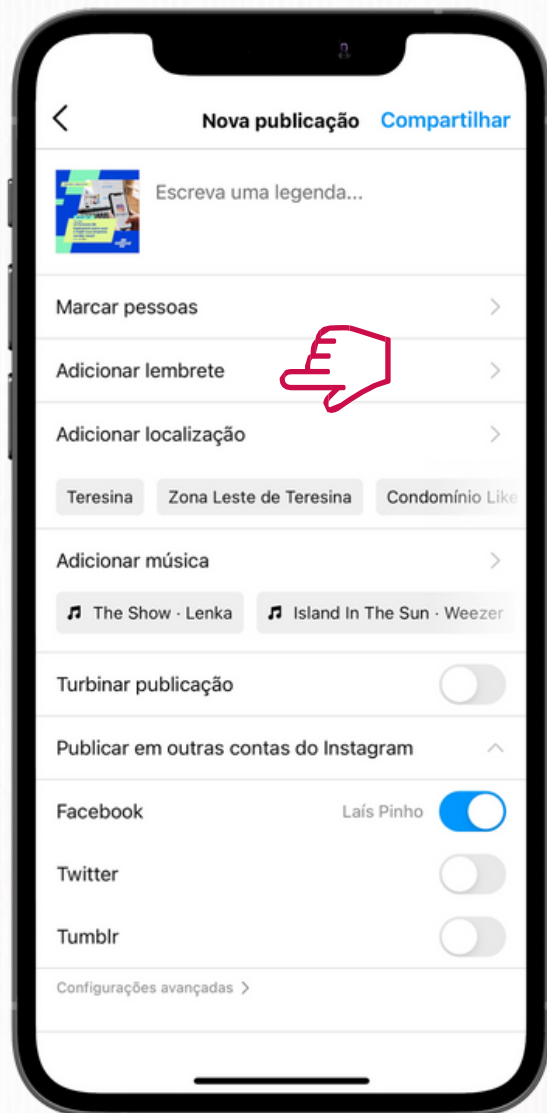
Nova publicação Compartilhar

Escreva uma legenda...

Marcar pessoas

Adicionar lembrete

Adicionar localização

Teresina Zona Leste de Teresina Condomínio Lik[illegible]

Adicionar música

The Show · Lenka Island In The Sun · Weezer

Turbinar publicação

Publicar em outras contas do Instagram

Facebook Laís Pinho

Twitter

Tumblr

Configurações avançadas